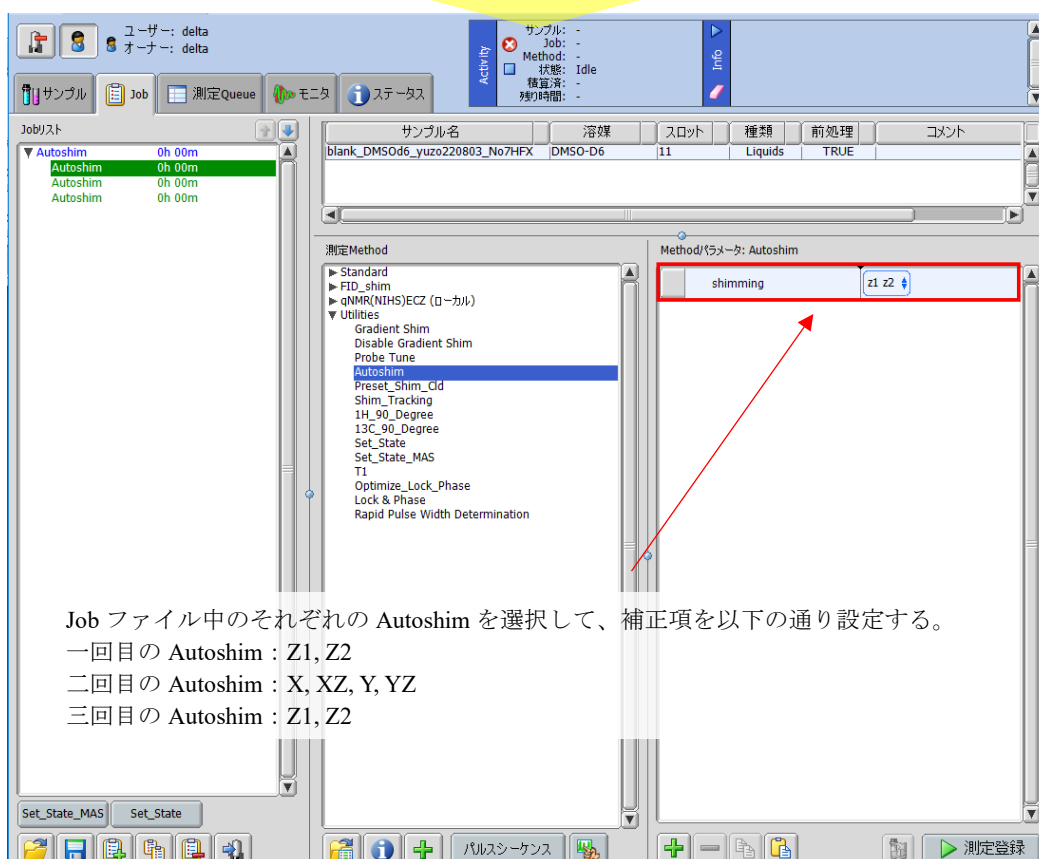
ユーザー: delta
オーナー: delta

サンプル Job 測定Queue モニタ ステータス

Activity
サンプル: -
Job: -
Method: -
状態: Idle
積算済: -
残り時間: -

Info

Jobリスト

▼ Autoshim 0h 00m
Autoshim 0h 00m
Autoshim 0h 00m
Autoshim 0h 00m

| サンプル名 | 溶媒 | スロット | 種類 | 前処理 | コメント |
|---|---|---|---|---|---|
| blank_DMSOd6_yuzo220803_No7HFX | DMSO-D6 | 11 | Liquids | TRUE | |

測定Method

▶ Standard
▶ FID_shim
▶ qNMR(NIHS)ECZ (ローカル)
▼ Utilities
Gradient Shim
Disable Gradient Shim
Probe Tune
Autoshim
Preset_Shim_Cld
Shim_Tracking
1H_90_Degree
13C_90_Degree
Set_State
Set_State_MAS
T1
Optimize_Lock_Phase
Lock & Phase
Rapid Pulse Width Determination

Methodパラメータ: Autoshim

shimming z1 z2

Job ファイル中のそれぞれの Autoshim を選択して、補正項を以下の通り設定する。
一回目の Autoshim：Z1, Z2
二回目の Autoshim：X, XZ, Y, YZ
三回目の Autoshim：Z1, Z2

Set_State_MAS Set_State

パルスシーケンス

測定登録